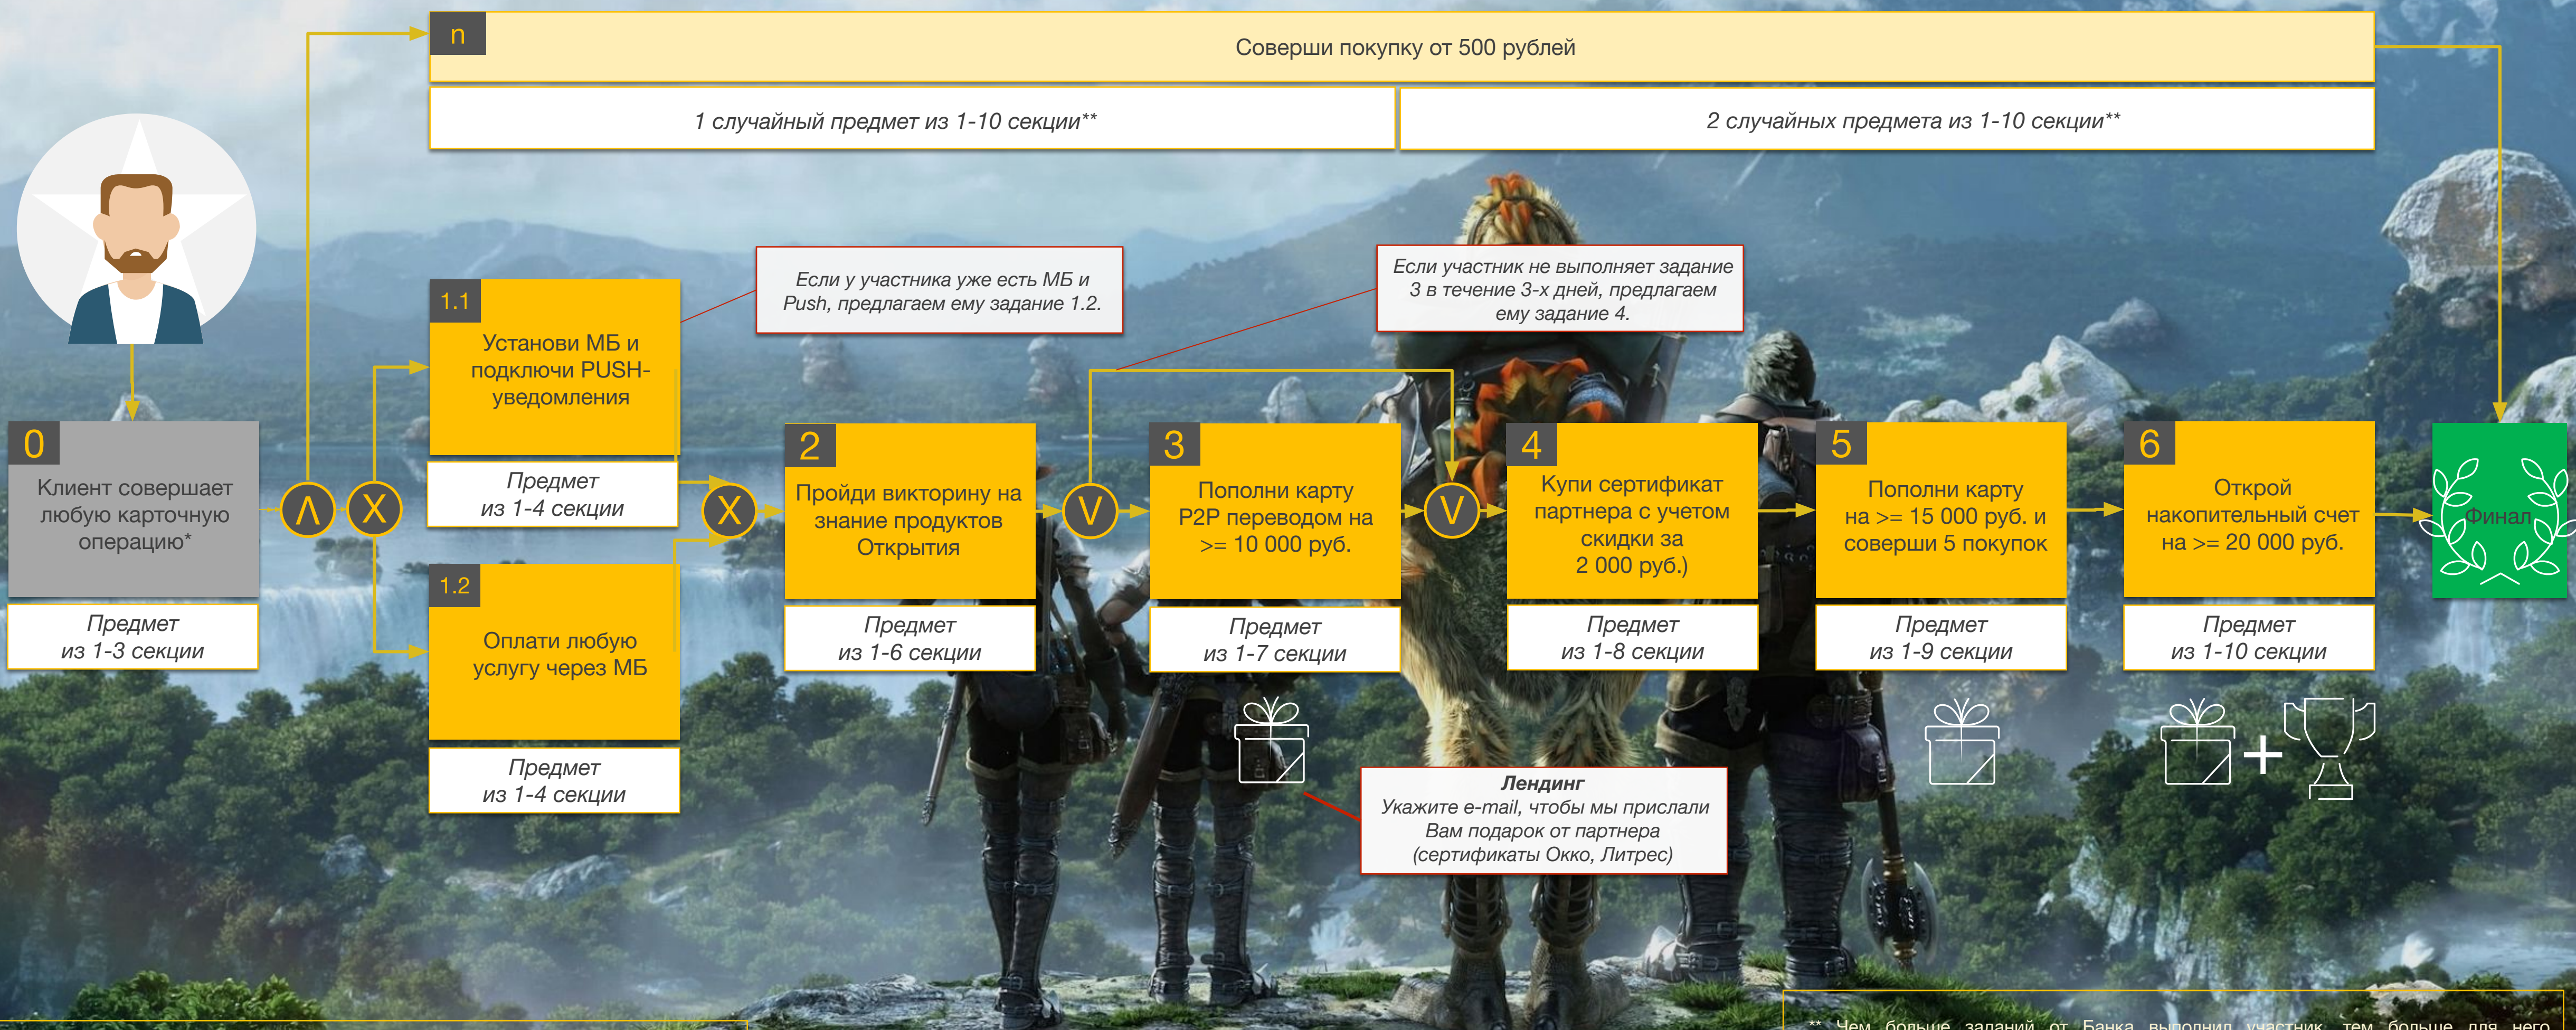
n

Соверши покупку от 500 рублей

1 случайный предмет из 1-10 секции**

2 случайных предмета из 1-10 секции**

1.1

Установи МБ и подключи PUSH-уведомления

Если у участника уже есть МБ и Push, предлагаем ему задание 1.2.

Если участник не выполняет задание 3 в течение 3-х дней, предлагаем ему задание 4.

0

Клиент совершает любую карточную операцию*

Предмет из 1-3 секции

Λ

X

Предмет из 1-4 секции

X

2

Пройди викторину на знание продуктов Открытия

Предмет из 1-6 секции

V

3

Пополни карту P2P переводом на >= 10 000 руб.

Предмет из 1-7 секции

V

4

Купи сертификат партнера с учетом скидки за 2 000 руб.)

Предмет из 1-8 секции

5

Пополни карту на >= 15 000 руб. и соверши 5 покупок

Предмет из 1-9 секции

6

Открой накопительный счет на >= 20 000 руб.

Предмет из 1-10 секции

Финал

1.2

Оплати любую услугу через МБ

Предмет из 1-4 секции

Лендинг
Укажите e-mail, чтобы мы прислали Вам подарок от партнера (сертификаты Окко, Литрес)

+

** Чем больше заданий от Банка выполнил участник, тем больше для него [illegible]